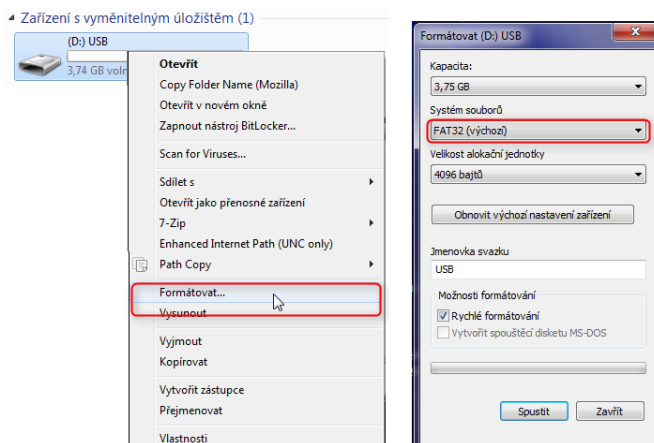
Zařízení s vyměnitelným úložištěm (1)

(D:) USB
3,74 GB voln

Otevřít
Copy Folder Name (Mozilla)
Otevřít v novém okně
Zapnout nástroj BitLocker...
Scan for Viruses...
Sdílet s
Otevřít jako přenosné zařízení
7-Zip
Enhanced Internet Path (UNC only)
Path Copy
Formátovat...
Vysunout
Vyjmout
Kopírovat
Vytvořit zástupce
Přejmenovat
Vlastnosti

Formátovat (D:) USB
Kapacita:
3,75 GB
Systém souborů
FAT32 (výchozí)
Velikost alokační jednotky
4096 bajtů
Obnovit výchozí nastavení zařízení
Jmenovka svazku
USB
Možnosti formátování
Rychlé formátování
Vytvořit spouštěcí disketu MS-DOS
Spustit
Zavřít